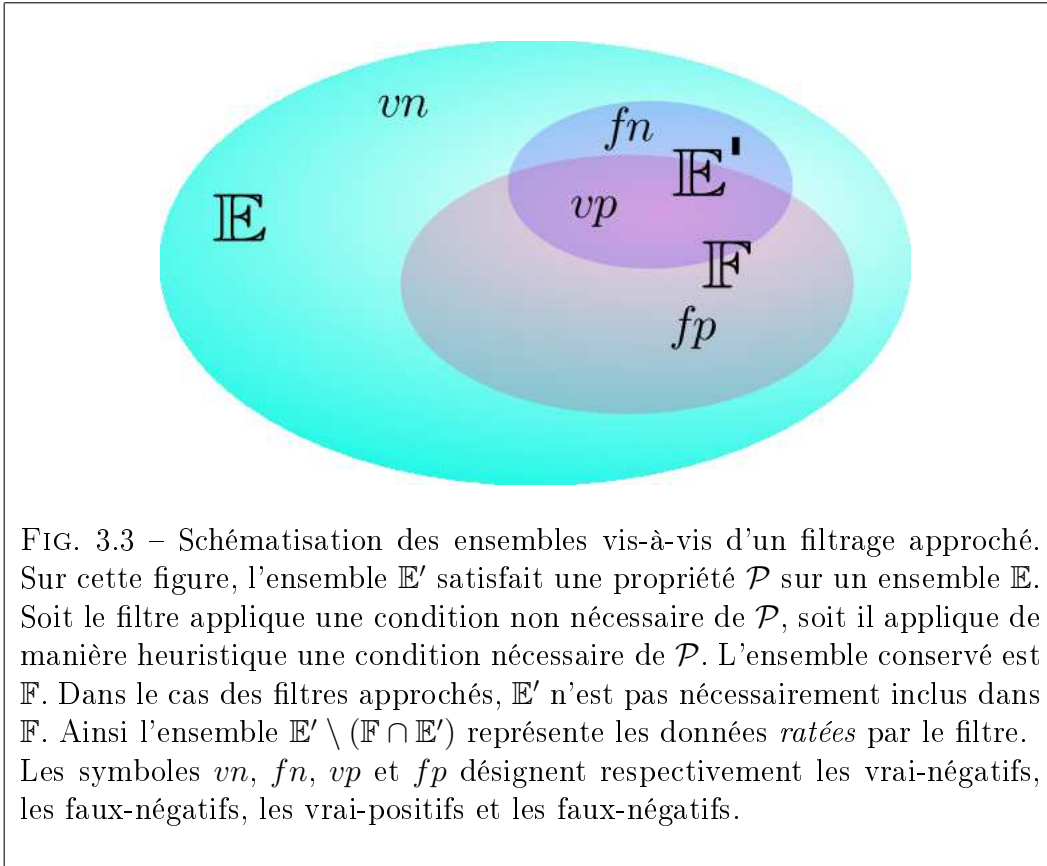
$vn$

$fn$

$\mathbb{E}'$

$\mathbb{E}$

$vp$

$\mathbb{F}$

$fp$

Fig. 3.3 – Schématisation des ensembles vis-à-vis d'un filtrage approché. Sur cette figure, l'ensemble $\mathbb{E}'$ satisfait une propriété $\mathcal{P}$ sur un ensemble $\mathbb{E}$. Soit le filtre applique une condition non nécessaire de $\mathcal{P}$, soit il applique de manière heuristique une condition nécessaire de $\mathcal{P}$. L'ensemble conservé est $\mathbb{F}$. Dans le cas des filtres approchés, $\mathbb{E}'$ n'est pas nécessairement inclus dans $\mathbb{F}$. Ainsi l'ensemble $\mathbb{E}' \setminus (\mathbb{F} \cap \mathbb{E}')$ représente les données *ratées* par le filtre. Les symboles $vn$, $fn$, $vp$ et $fp$ désignent respectivement les vrai-négatifs, les faux-négatifs, les vrai-positifs et les faux-négatifs.